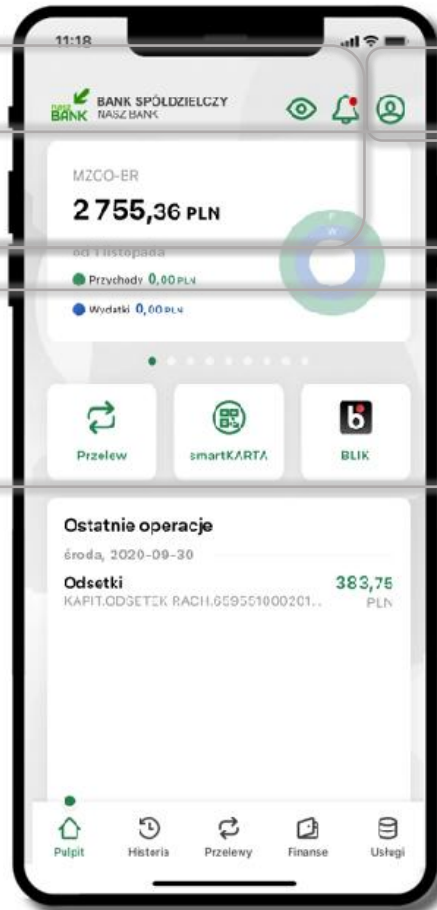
11:18

NASZ BANK BANK SPÓŁDZIELCZY NASZ BANK

MZCO-ER
2 755,36 PLN
od 1 listopada
Przychody 0,00 PLN
Wydatki 0,00 PLN

Przelew
smartKARTA
BLIK

Ostatnie operacje
środa, 2020-09-30
Odsetki
KAPIT.ODSETEK RACH.659551000201...
383,75 PLN

Pulpit
Historia
Przelewy
Finanse
Usługi